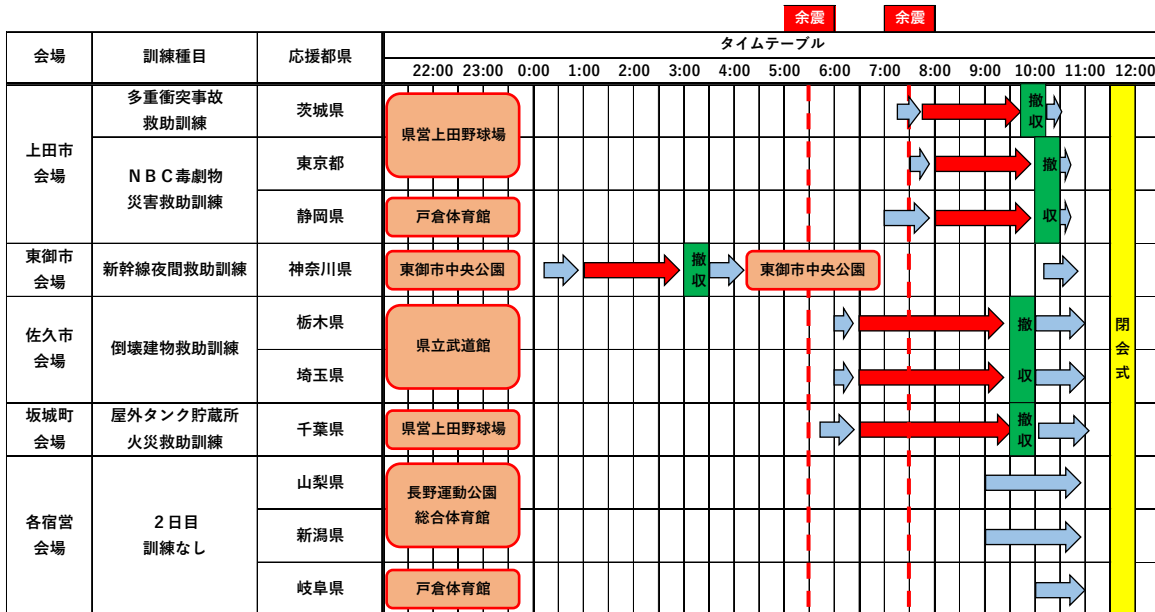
余震 余震

| 会場 | 訓練種目 | 応援都県 | タイムテーブル 22:00 23:00 0:00 1:00 2:00 3:00 4:00 5:00 6:00 7:00 8:00 9:00 10:00 11:00 12:00 |
|---|---|---|---|
| 上田市会場 | 多重衝突事故救助訓練 | 茨城県 | 県営上田野球場 撤収 |
| | NBC毒劇物災害救助訓練 | 東京都 | 撤収 |
| | | 静岡県 | 戸倉体育館 |
| 東御市会場 | 新幹線夜間救助訓練 | 神奈川県 | 東御市中央公園 撤収 東御市中央公園 |
| 佐久市会場 | 倒壊建物救助訓練 | 栃木県 | 県立武道館 撤収 |
| | | 埼玉県 | |
| 坂城町会場 | 屋外タンク貯蔵所火災救助訓練 | 千葉県 | 県営上田野球場 撤収 |
| 各宿営会場 | 2日目訓練なし | 山梨県 | 長野運動公園総合体育館 |
| | | 新潟県 | |
| | | 岐阜県 | 戸倉体育館 |

閉会式